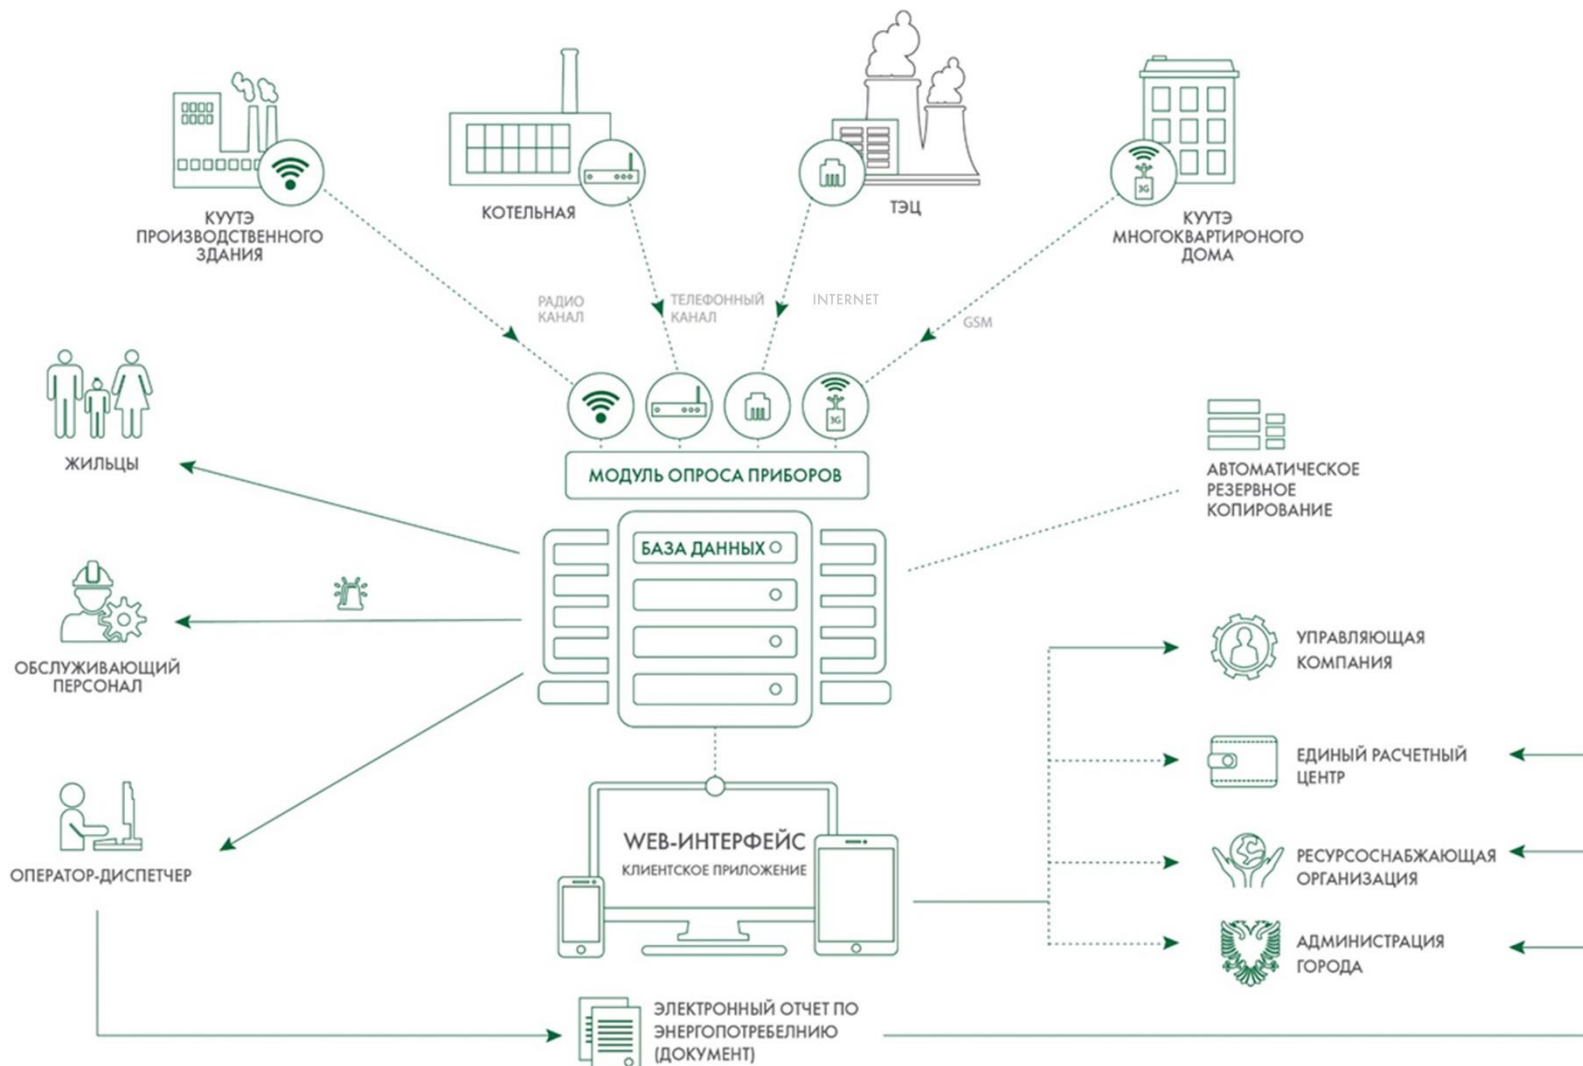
КУУТЭ ПРОИЗВОДСТВЕННОГО ЗДАНИЯ

КОТЕЛЬНАЯ

ТЭЦ

КУУТЭ МНОГОКВАРТИРОНОГО ДОМА

РАДИО КАНАЛ

ТЕЛЕФОННЫЙ КАНАЛ

INTERNET

GSM

3G

3G

ЖИЛЬЦЫ

МОДУЛЬ ОПРОСА ПРИБОРОВ

АВТОМАТИЧЕСКОЕ РЕЗЕРВНОЕ КОПИРОВАНИЕ

БАЗА ДАННЫХ

ОБСЛУЖИВАЮЩИЙ ПЕРСОНАЛ

УПРАВЛЯЮЩАЯ КОМПАНИЯ

ЕДИНЫЙ РАСЧЕТНЫЙ ЦЕНТР

WEB-ИНТЕРФЕЙС

КЛИЕНТСКОЕ ПРИЛОЖЕНИЕ

ОПЕРАТОР-ДИСПЕТЧЕР

РЕСУРСОСНАБЖАЮЩАЯ ОРГАНИЗАЦИЯ

АДМИНИСТРАЦИЯ ГОРОДА

ЭЛЕКТРОННЫЙ ОТЧЕТ ПО ЭНЕРГОПОТРЕБЕЛНИЮ (ДОКУМЕНТ)